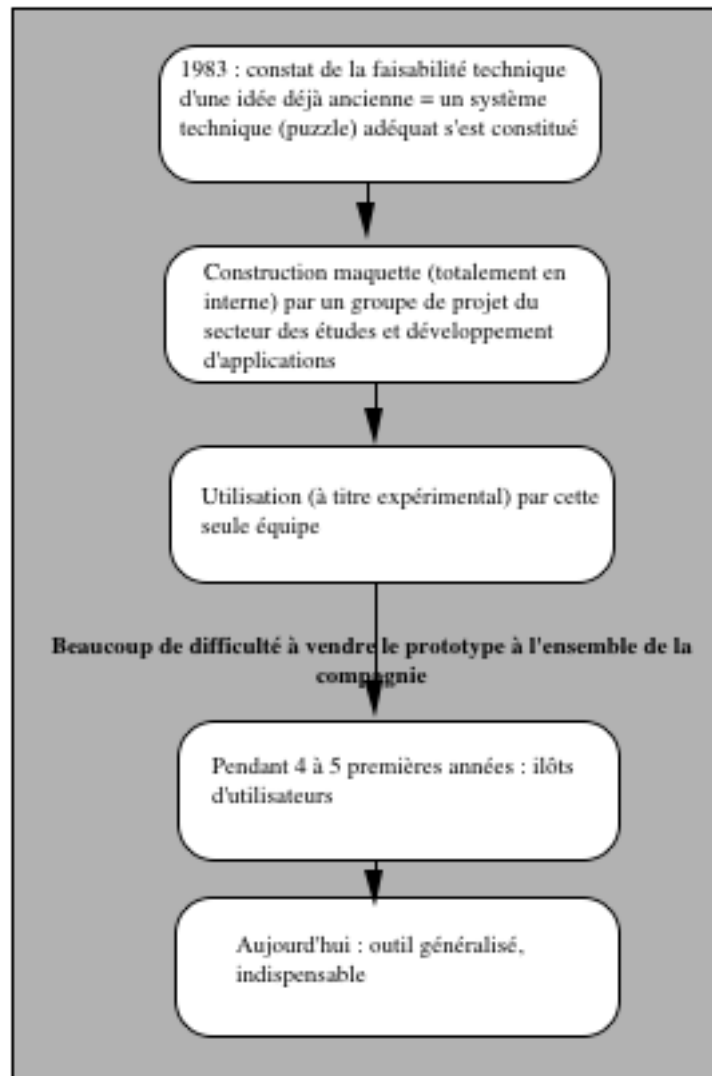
1983 : constat de la faisabilité technique d'une idée déjà ancienne = un système technique (puzzle) adéquat s'est constitué

Construction maquette (totalement en interne) par un groupe de projet du secteur des études et développement d'applications

Utilisation (à titre expérimental) par cette seule équipe

Beaucoup de difficulté à vendre le prototype à l'ensemble de la compagnie

Pendant 4 à 5 premières années : ilôts d'utilisateurs

Aujourd'hui : outil généralisé, indispensable